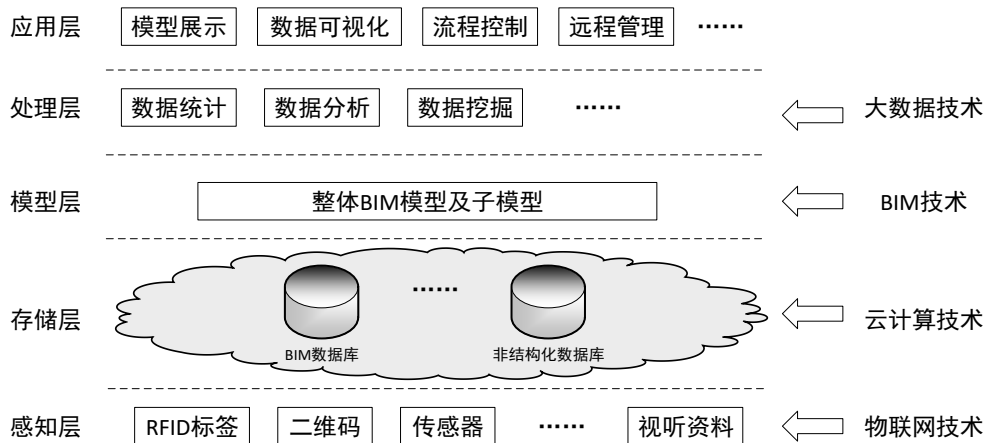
应用层 模型展示 数据可视化 流程控制 远程管理 ······

处理层 数据统计 数据分析 数据挖掘 ······ 大数据技术

模型层 整体BIM模型及子模型 BIM技术

存储层 ······ BIM数据库 非结构化数据库 云计算技术

感知层 RFID标签 二维码 传感器 ······ 视听资料 物联网技术